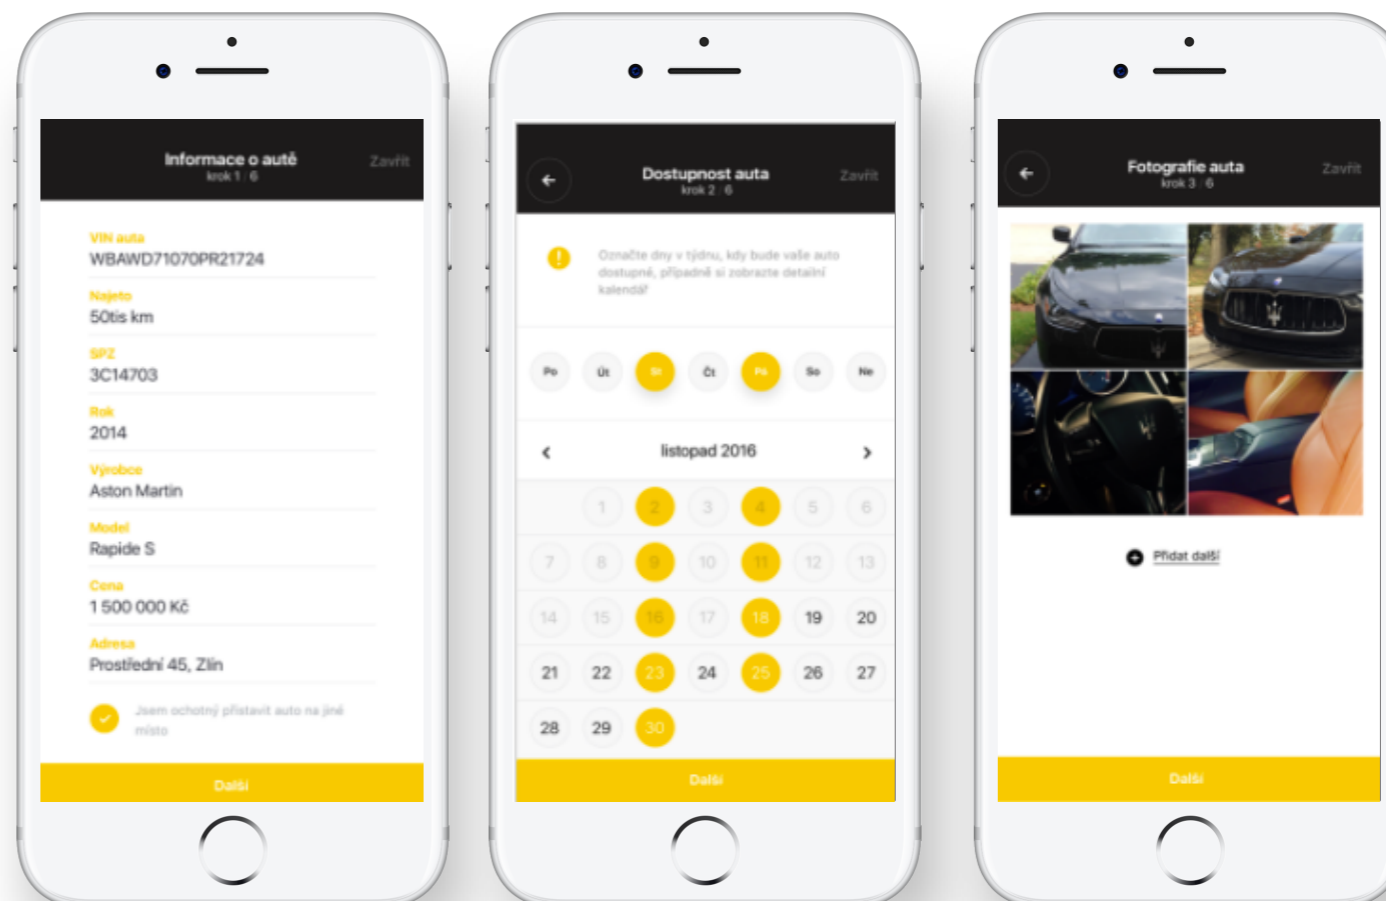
Informace o autě
krok 1 / 6
Zavřít

VIN auta
WBAWD71070PR21724

Najeto
50tis km

SPZ
3C14703

Rok
2014

Výrobce
Aston Martin

Model
Rapide S

Cena
1 500 000 Kč

Adresa
Prostřední 45, Zlín

Jsem ochotný přistavit auto na jiné místo

Další

Dostupnost auta
krok 2 / 6
Zavřít

Označte dny v týdnu, kdy bude vaše auto dostupné, případně si zobrazte detailní kalendář

Po Út St Čt Pá So Ne

listopad 2016

| | | | | | | |
|---|---|---|---|---|---|---|
| | 1 | 2 | 3 | 4 | 5 | 6 |
| 7 | 8 | 9 | 10 | 11 | 12 | 13 |
| 14 | 15 | 16 | 17 | 18 | 19 | 20 |
| 21 | 22 | 23 | 24 | 25 | 26 | 27 |
| 28 | 29 | 30 | | | | |

Další

Fotografie auta
krok 3 / 6
Zavřít

Přidat další

Další